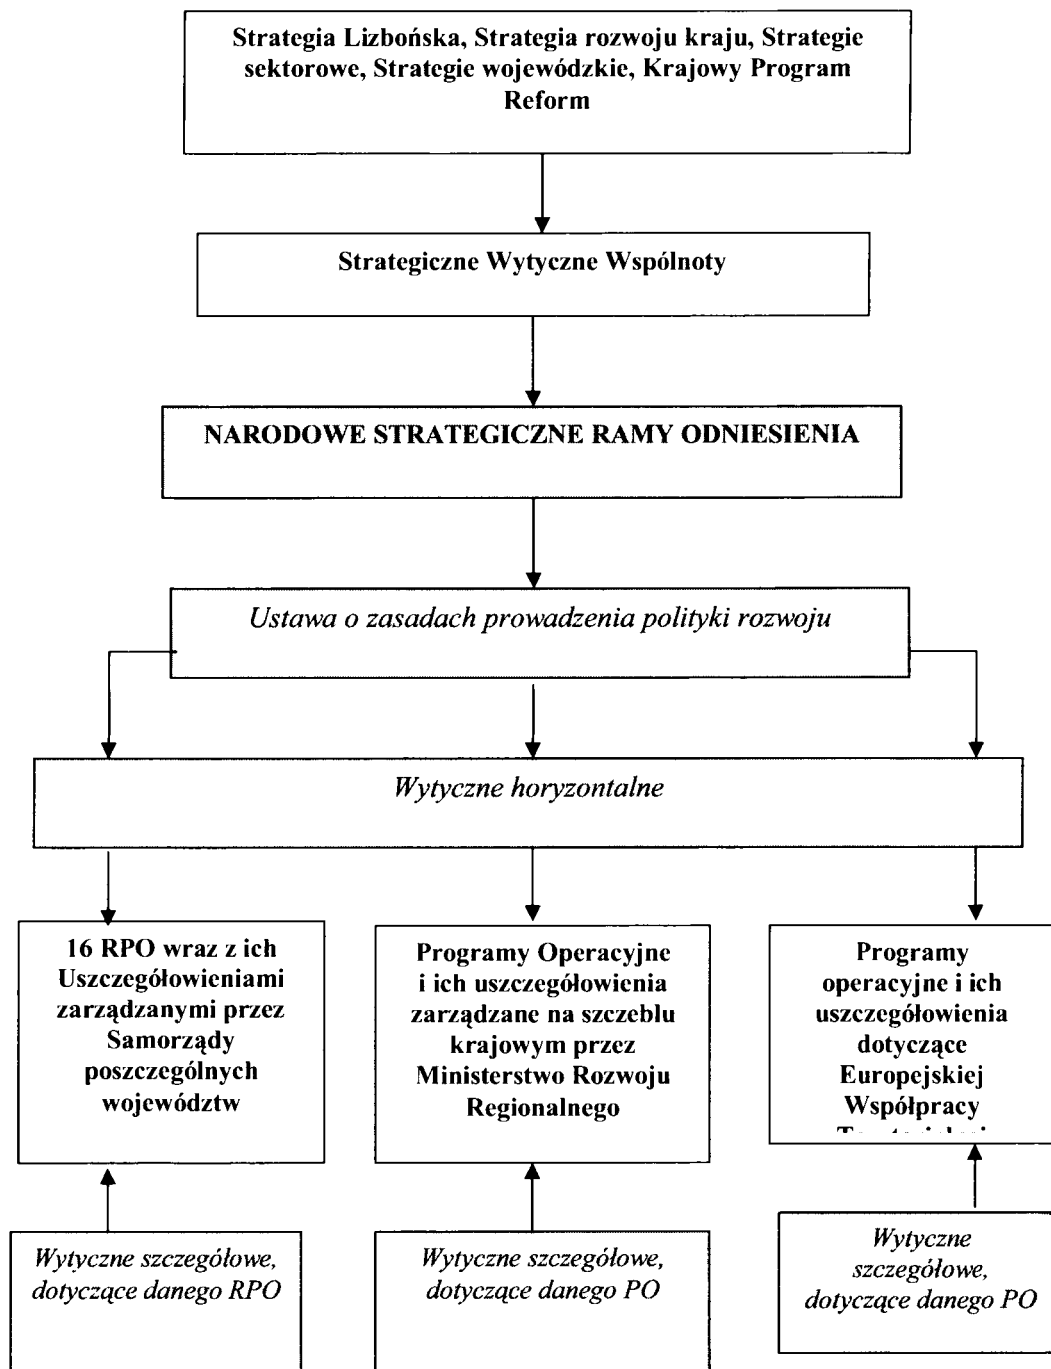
Strategia Lizbońska, Strategia rozwoju kraju, Strategie sektorowe, Strategie wojewódzkie, Krajowy Program Reform

Strategiczne Wytyczne Wspólnoty

NARODOWE STRATEGICZNE RAMY ODNIESIENIA

Ustawa o zasadach prowadzenia polityki rozwoju

Wytyczne horyzontalne

16 RPO wraz z ich Uszczegółowieniami zarządzanymi przez Samorządy poszczególnych województw

Programy Operacyjne i ich uszczegółowienia zarządzane na szczeblu krajowym przez Ministerstwo Rozwoju Regionalnego

Programy operacyjne i ich uszczegółowienia dotyczące Europejskiej Współpracy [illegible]

Wytyczne szczegółowe, dotyczące danego RPO

Wytyczne szczegółowe, dotyczące danego PO

Wytyczne szczegółowe, dotyczące danego PO